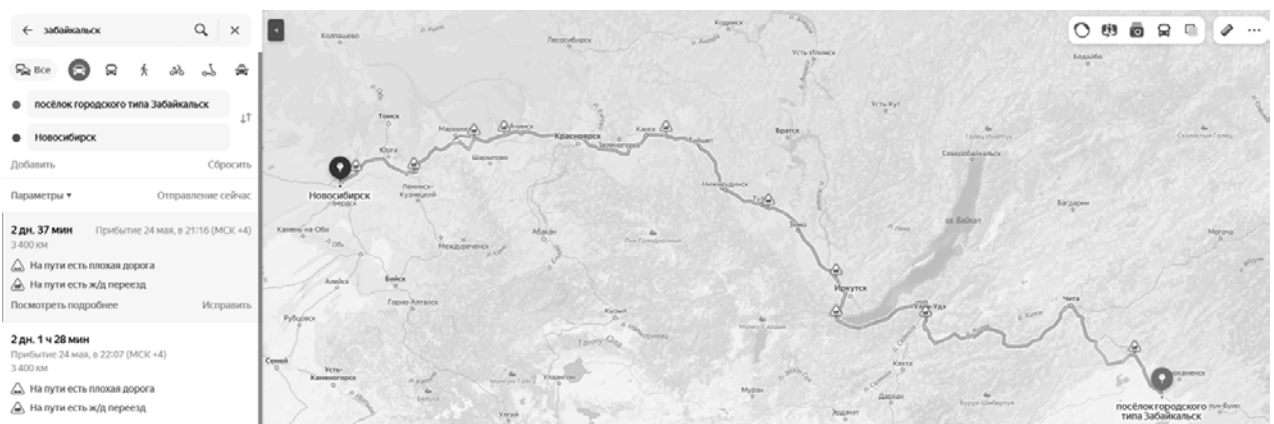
← забайкальск

Все

посёлок городского типа Забайкальск

Новосибирск

Добавить

Сбросить

Параметры ▾

Отправление сейчас

2 дн. 37 мин

Прибытие 24 мая, в 21:16 (МСК +4)

3 400 км

На пути есть плохая дорога

На пути есть ж/д переезд

Посмотреть подробнее

Исправить

2 дн. 1 ч 28 мин

Прибытие 24 мая, в 22:07 (МСК +4)

3 400 км

На пути есть плохая дорога

На пути есть ж/д переезд

Колпашево

Лесосибирск

Кодинск

Усть-Илимск

Бодайбо

Томск

Усть-Кут

Мариинск

Ачинск

Красноярск

Канск

Тайшет

Братск

Юрга

Шарыпово

Зеленогорск

Северобайкальск

Новосибирск

Бердск

Ленинск-Кузнецкий

Нижнеудинск

Тулун

оз. Байкал

Камень-на-Оби

Зима

Баргузин

Междуреченск

Абакан

Бийск

Иркутск

Алейск

Горно-Алтайск

Улан-Удэ

Чита

Рубцовск

Кызыл

Семей

Кяхта

Краснокаменск

Усть-Каменогорск

Улаангом

Мурэн

Дархан

посёлок городского типа Забайкальск